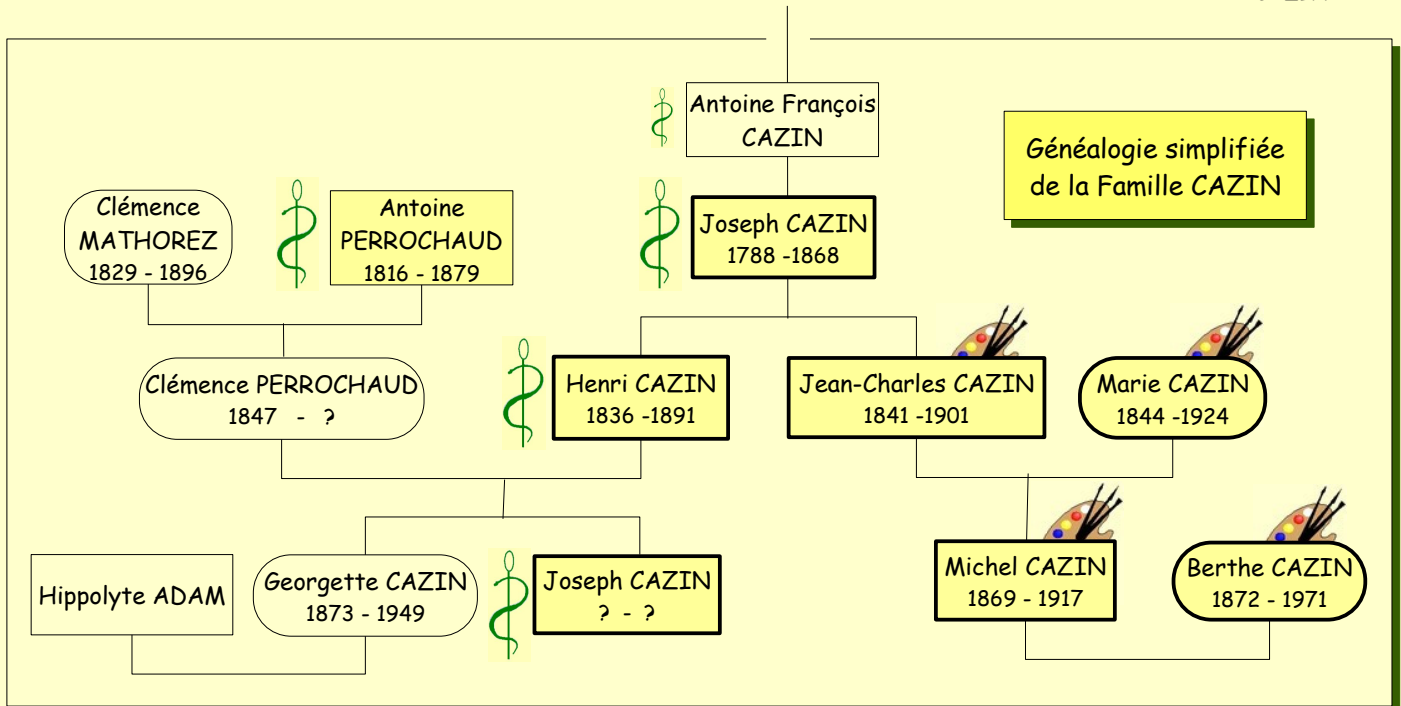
Antoine François CAZIN

Généalogie simplifiée de la Famille CAZIN

Clémence MATHOREZ
1829 - 1896

Antoine PERROCHAUD
1816 - 1879

Joseph CAZIN
1788 -1868

Clémence PERROCHAUD
1847 - ?

Henri CAZIN
1836 -1891

Jean-Charles CAZIN
1841 -1901

Marie CAZIN
1844 -1924

Hippolyte ADAM

Georgette CAZIN
1873 - 1949

Joseph CAZIN
? - ?

Michel CAZIN
1869 - 1917

Berthe CAZIN
1872 - 1971